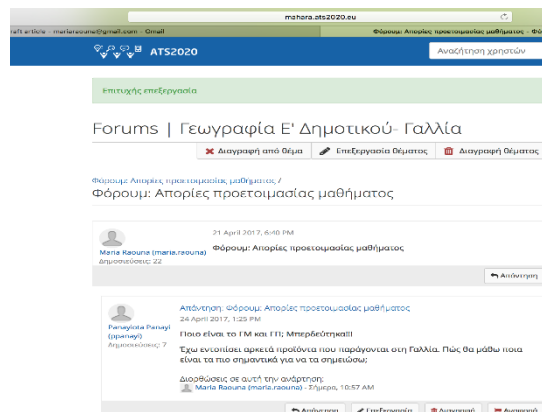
mahara.ats2020.eu

raft article - mariaraouna@gmail.com - Gmail

Φόρουμ: Απορίες προετοιμασίας μαθήματος - Φόρ

ATS2020

Αναζήτηση χρηστών

Επιτυχής επεξεργασία

Forums | Γεωγραφία Ε' Δημοτικού- Γαλλία

Διαγραφή από θέμα

Επεξεργασία Θέματος

Διαγραφή Θέματος

Φόρουμ: Απορίες προετοιμασίας μαθήματος /

Φόρουμ: Απορίες προετοιμασίας μαθήματος

21 April 2017, 6:10 PM

Maria Raouna (maria.raouna)

Δημοσιεύσεις: 22

Φόρουμ: Απορίες προετοιμασίας μαθήματος

Απάντηση

Απάντηση: Φόρουμ: Απορίες προετοιμασίας μαθήματος

24 April 2017, 1:25 PM

Panayiota Panayi (ppanayi)

Δημοσιεύσεις: 7

Ποιο είναι το ΓΜ και ΓΠ; Μπερδεύτηκα!!!

Έχω εντοπίσει αρκετά προϊόντα που παράγονται στη Γαλλία. Πώς θα μάθω ποια είναι τα πιο σημαντικά για να τα σημειώσω;

Διορθώσεις σε αυτή την ανάρτηση:

Maria Raouna (maria.raouna) - Σήμερα, 10:57 AM

Απάντηση

Επεξεργασία

Διαγραφή

Αναφορά